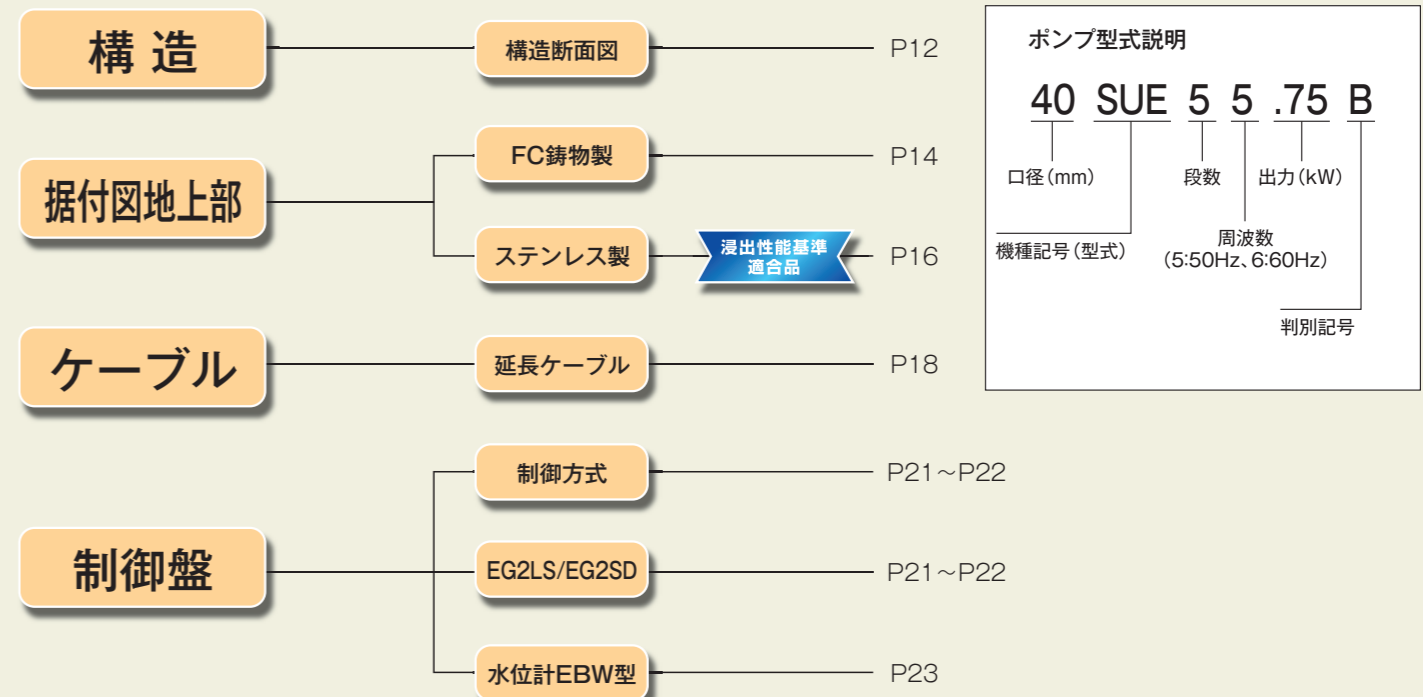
構 造

構造断面図

P12

据付図地上部

FC鋳物製

P14

ステンレス製

浸出性能基準適合品

P16

ケーブル

延長ケーブル

P18

制御盤

制御方式

P21～P22

EG2LS/EG2SD

P21～P22

水位計EBW型

P23

ポンプ型式説明

40 SUE 5 5 .75 B

口径（mm）

段数

出力（kW）

機種記号（型式）

周波数
（5:50Hz、6:60Hz）

判別記号